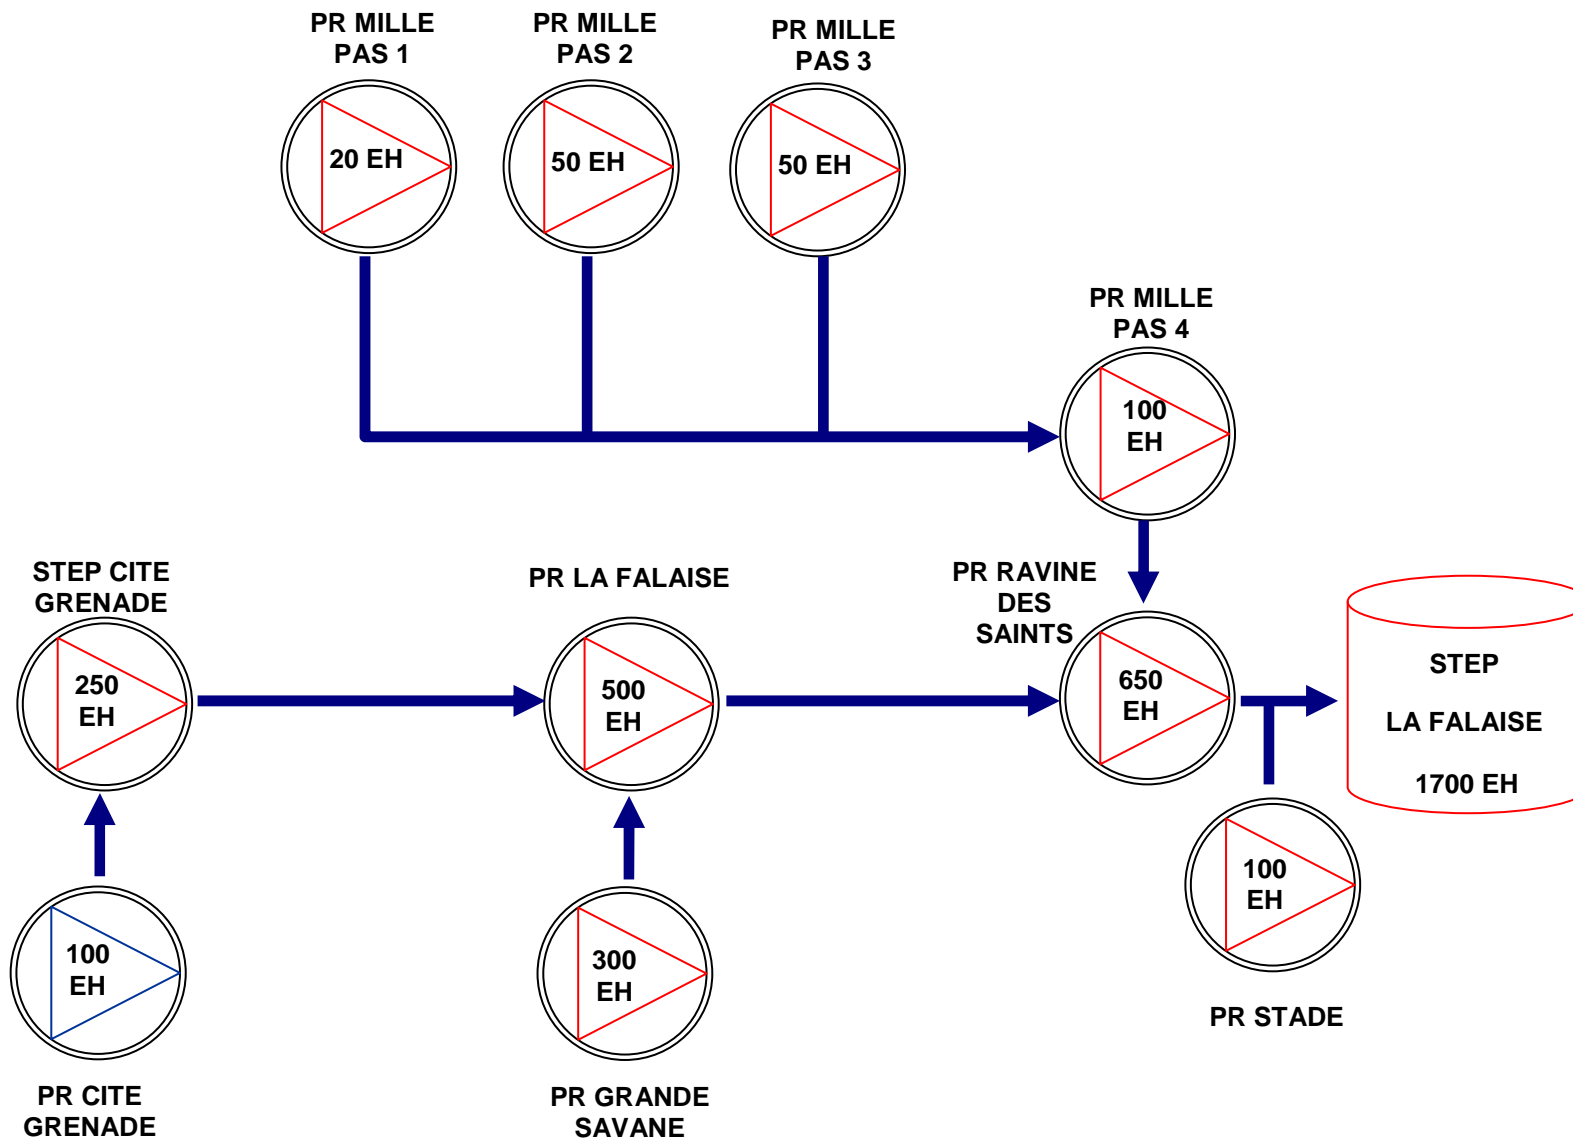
PR MILLE PAS 1

20 EH

PR MILLE PAS 2

50 EH

PR MILLE PAS 3

50 EH

PR MILLE PAS 4

100 EH

STEP CITE GRENADE

250 EH

PR LA FALAISE

500 EH

PR RAVINE DES SAINTS

650 EH

STEP

LA FALAISE

1700 EH

100 EH

300 EH

100 EH

PR STADE

PR CITE GRENADE

PR GRANDE SAVANE